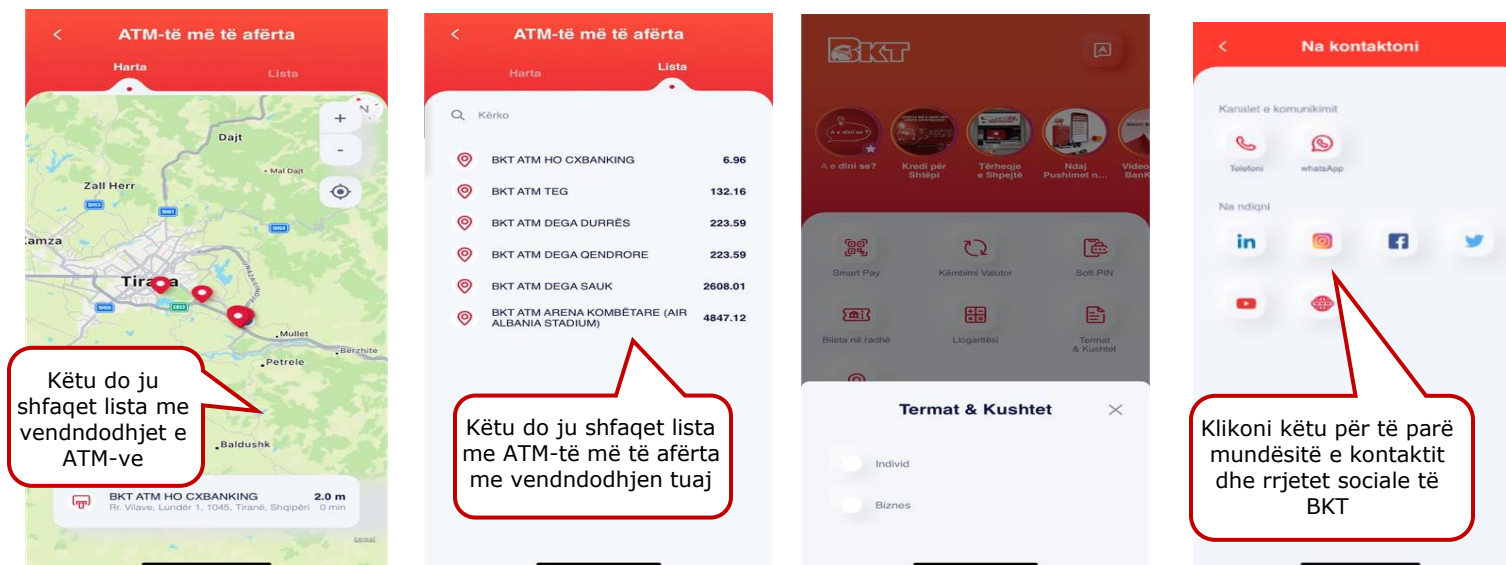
ATM-të më të afërta
Harta
Lista

Dajt
Mal Dajt
Zall Herr
Kamza
Tirana
Mullet
Petrele
Berzhite
Baldushk

Këtu do ju shfaqet lista me vendndodhjet e ATM-ve

BKT ATM HO CXBANKING 2.0 m
Rr. Vilave, Lundër 1, 1045, Tiranë, Shqipëri 0 min

ATM-të më të afërta
Harta
Lista

Kërko

| | |
|---|---|
| BKT ATM HO CXBANKING | 6.96 |
| BKT ATM TEG | 132.16 |
| BKT ATM DEGA DURRËS | 223.59 |
| BKT ATM DEGA QENDRORE | 223.59 |
| BKT ATM DEGA SAUK | 2608.01 |
| BKT ATM ARENA KOMBËTARE (AIR ALBANIA STADIUM) | 4847.12 |

Këtu do ju shfaqet lista me ATM-të më të afërta me vendndodhjen tuaj

BKT

A e dini se?
Kredi për Shtëpi
Tërheqje e Shpejtë
Ndaj Pushimet n...
Video Bank

Smart Pay
Këmbimi Valutor
Soft PIN
Bileta në radhë
Llogaritësi
Termat & Kushtet

Termat & Kushtet
Individ
Biznes

Na kontaktoni
Kanalet e komunikimit
Telefoni
whatsApp
Na ndiqni
in

Klikoni këtu për të parë mundësitë e kontaktit dhe rrjetet sociale të BKT